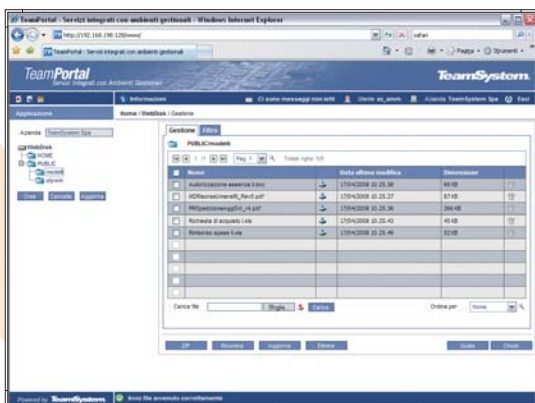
TeamPortal - Servizi integrati con ambienti gestionali - Windows Internet Explorer

http://192.168.198.128/www/

safari

TeamPortal - Servizi integrati con ambienti gestionali

Pagina · Strumenti ·

TeamPortal
Servizi integrati con Ambienti Gestionali

TeamSystem

Informazioni

Ci sono messaggi non letti

Utente: as_amm

Azienda: TeamSystem Spa

Esci

Applicazione

Home / WebDisk / Gestione

Azienda TeamSystem Spa

WebDisk
HOME
PUBLIC
modelli
altyum

Crea Cancella Aggiorna

Gestione Filtro

PUBLIC/modelli

1 / 1 Pag. 1 Totale righe: 5/5

| | Nome | | Data ultima modifica | Dimensione | |
|---|---|---|---|---|---|
| | Autorizzazione assenze II.doc | | 17/04/2008 10.25.58 | 69 KB | |
| | 9DRisorseUmaneRt_Rev0.pdf | | 17/04/2008 10.25.27 | 67 KB | |
| | PRSpedizionenggi2III_r4.pdf | | 17/04/2008 10.26.36 | 384 KB | |
| | Richiesta di acquisto II.xls | | 17/04/2008 10.25.43 | 45 KB | |
| | Rimborso spese II.xls | | 17/04/2008 10.25.46 | 52 KB | |
| | | | | | |
| | | | | | |
| | | | | | |
| | | | | | |
| | | | | | |

Carica file: Sfoglia... Carica

Ordina per: Nome

ZIP Rinomina Aggiorna Elimina

Guida Chiudi

Powered by TeamSystem

Invio file avvenuto correttamente